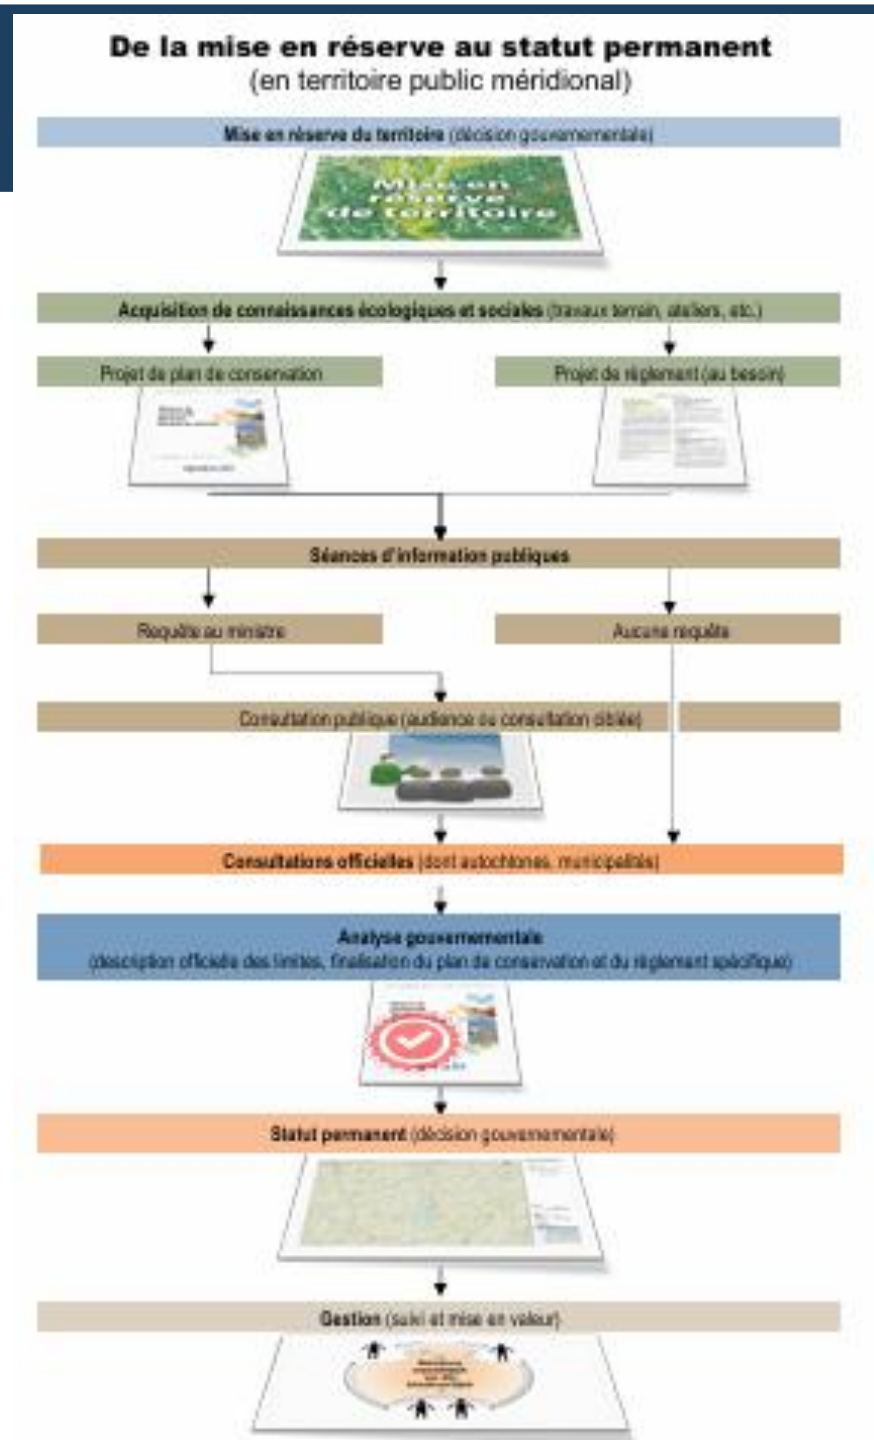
De la mise en réserve au statut permanent
(en territoire public méridional)

Mise en réserve du territoire (décision gouvernementale)

Mise en réserve de territoire

Acquisition de connaissances écologiques et sociales (travaux terrain, ateliers, etc.)

Projet de plan de conservation

Projet de règlement (au besoin)

Séances d'information publiques

Requête au ministre

Aucune requête

Consultation publique (audience ou consultation ciblée)

Consultations officielles (dont autochtones, municipalités)

Analyse gouvernementale
(description officielle des limites, finalisation du plan de conservation et du règlement spécifique)

Statut permanent (décision gouvernementale)

Gestion (suivi et mise en valeur)